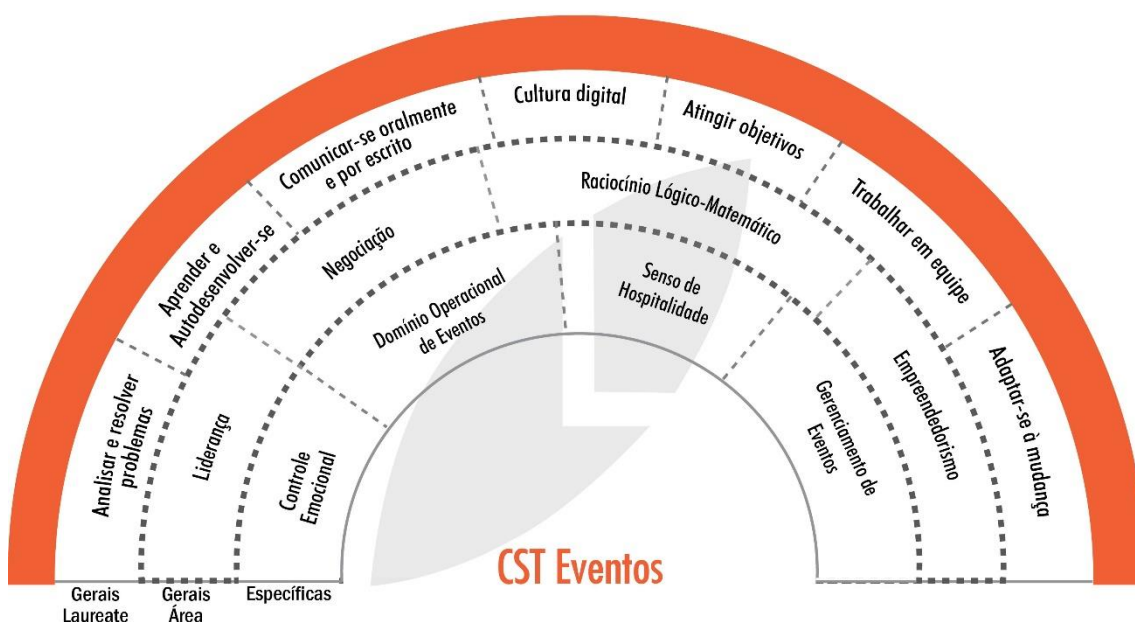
Analisar e resolver problemas

Aprender e Autodesenvolver-se

Comunicar-se oralmente e por escrito

Cultura digital

Atingir objetivos

Trabalhar em equipe

Adaptar-se à mudança

Liderança

Negociação

Raciocínio Lógico-Matemático

Empreendedorismo

Controle Emocional

Domínio Operacional de Eventos

Senso de Hospitalidade

Gerenciamento de Eventos

CST Eventos

Gerais Laureate

Gerais Área

Específicas